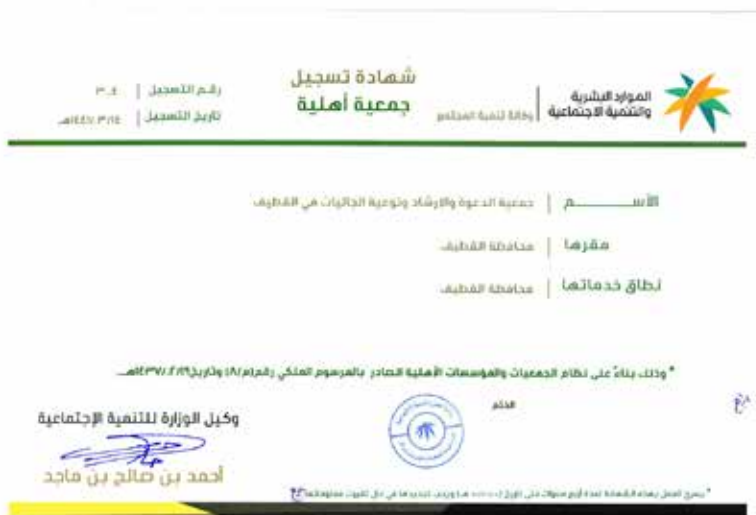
الموارد البشرية والتنمية الاجتماعية | وكالة تنمية المجتمع

شهادة تسجيل
جمعية أهلية

رقم التسجيل | ٣٠٤
تاريخ التسجيل | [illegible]هـ

الأســـــــم | جمعية الدعوة والإرشاد وتوعية الجاليات في القطيف

مقرها | محافظة القطيف

نطاق خدماتها | محافظة القطيف

* وذلك بناءً على نظام الجمعيات والمؤسسات الأهلية الصادر بالمرسوم الملكي رقم(م/٨) وتاريخ١٤٣٧/٢/١٩هـ

الختم

وكيل الوزارة للتنمية الاجتماعية

أحمد بن صالح بن ماجد

* يسري العمل بهذه الشهادة لمدة أربع سنوات حتى تاريخ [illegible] ويجب تجديدها في حال انتهاء صلاحيتها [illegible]